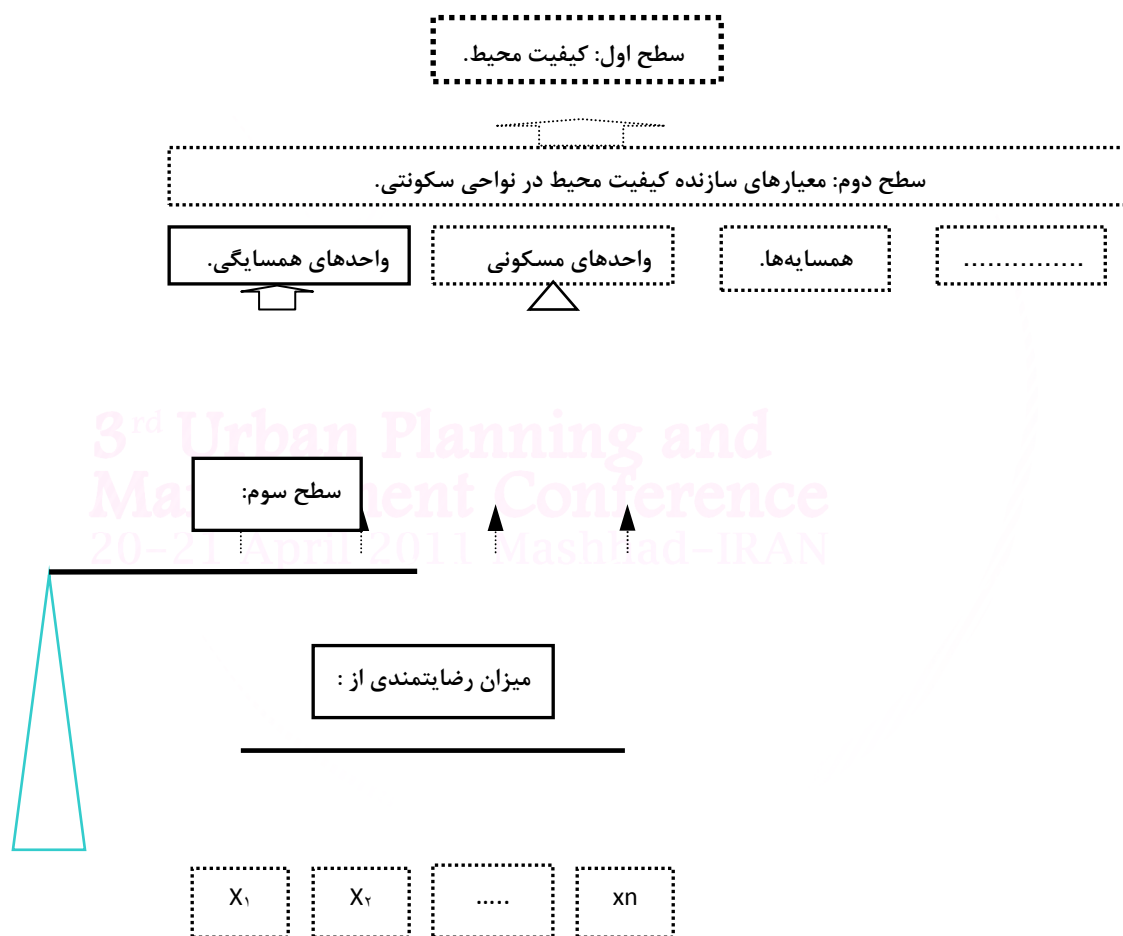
سطح اول: کیفیت محیط.

سطح دوم: معیارهای سازنده کیفیت محیط در نواحی سکونتی.

واحدهای همسایگی.

واحدهای مسکونی

همسایه‌ها.

...............

3rd Urban Planning and Management Conference
20-21 April 2011 Mashhad-IRAN

سطح سوم:

میزان رضایتمندی از :

X۱

X۲

.....

xn